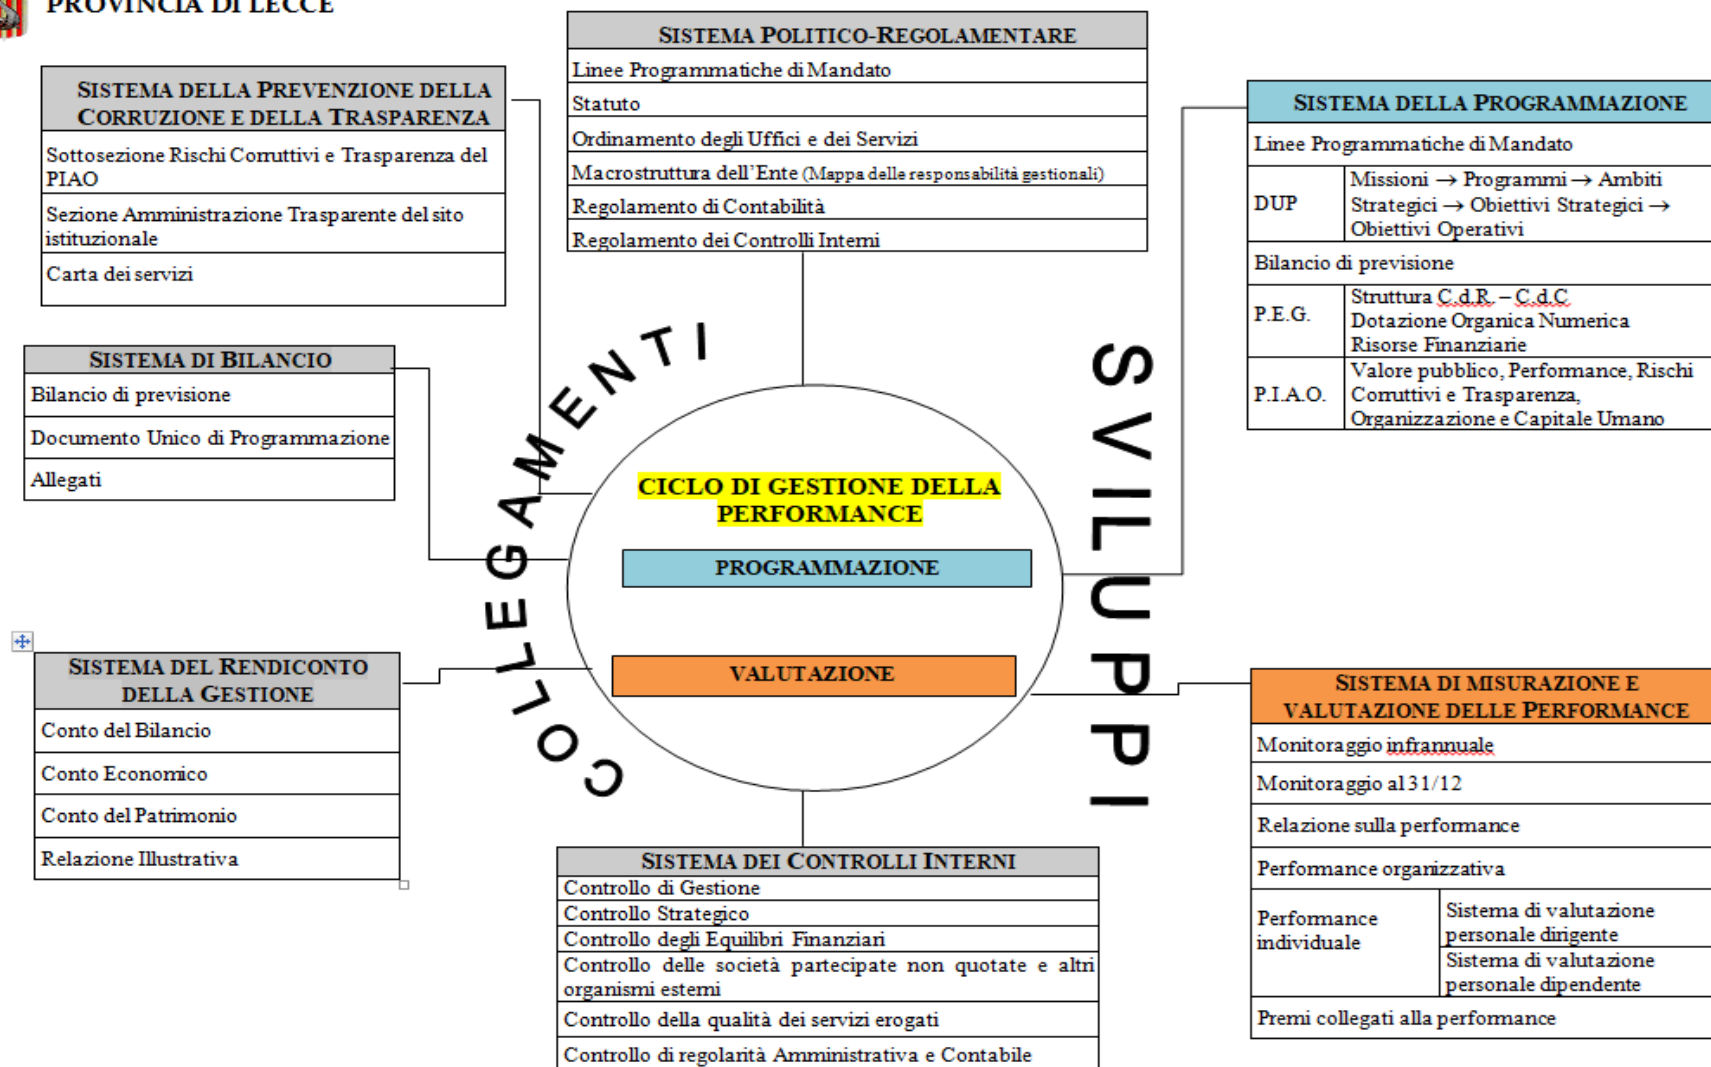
PROVINCIA DI LECCE

SISTEMA POLITICO-REGOLAMENTARE

| SISTEMA POLITICO-REGOLAMENTARE |
|---|
| Linee Programmatiche di Mandato |
| Statuto |
| Ordinamento degli Uffici e dei Servizi |
| Macrostruttura dell'Ente (Mappa delle responsabilità gestionali) |
| Regolamento di Contabilità |
| Regolamento dei Controlli Interni |

| SISTEMA DELLA PREVENZIONE DELLA CORRUZIONE E DELLA TRASPARENZA |
|---|
| Sottosezione Rischi Corruttivi e Trasparenza del PIAO |
| Sezione Amministrazione Trasparente del sito istituzionale |
| Carta dei servizi |

| SISTEMA DELLA PROGRAMMAZIONE | |
|---|---|
| Linee Programmatiche di Mandato | |
| DUP | Missioni → Programmi → Ambiti Strategici → Obiettivi Strategici → Obiettivi Operativi |
| Bilancio di previsione | |
| P.E.G. | Struttura C.d.R. – C.d.C. Dotazione Organica Numerica Risorse Finanziarie |
| P.I.A.O. | Valore pubblico, Performance, Rischi Corruttivi e Trasparenza, Organizzazione e Capitale Umano |

| SISTEMA DI BILANCIO |
|---|
| Bilancio di previsione |
| Documento Unico di Programmazione |
| Allegati |

COLLEGAMENTI

SVILUPPI

CICLO DI GESTIONE DELLA PERFORMANCE

PROGRAMMAZIONE

VALUTAZIONE

| SISTEMA DEL RENDICONTO DELLA GESTIONE |
|---|
| Conto del Bilancio |
| Conto Economico |
| Conto del Patrimonio |
| Relazione Illustrativa |

| SISTEMA DI MISURAZIONE E VALUTAZIONE DELLE PERFORMANCE | |
|---|---|
| Monitoraggio infrannuale | |
| Monitoraggio al 31/12 | |
| Relazione sulla performance | |
| Performance organizzativa | |
| Performance individuale | Sistema di valutazione personale dirigente |
| | Sistema di valutazione personale dipendente |
| Premi collegati alla performance | |

| SISTEMA DEI CONTROLLI INTERNI |
|---|
| Controllo di Gestione |
| Controllo Strategico |
| Controllo degli Equilibri Finanziari |
| Controllo delle società partecipate non quotate e altri organismi esterni |
| Controllo della qualità dei servizi erogati |
| Controllo di regolarità Amministrativa e Contabile |